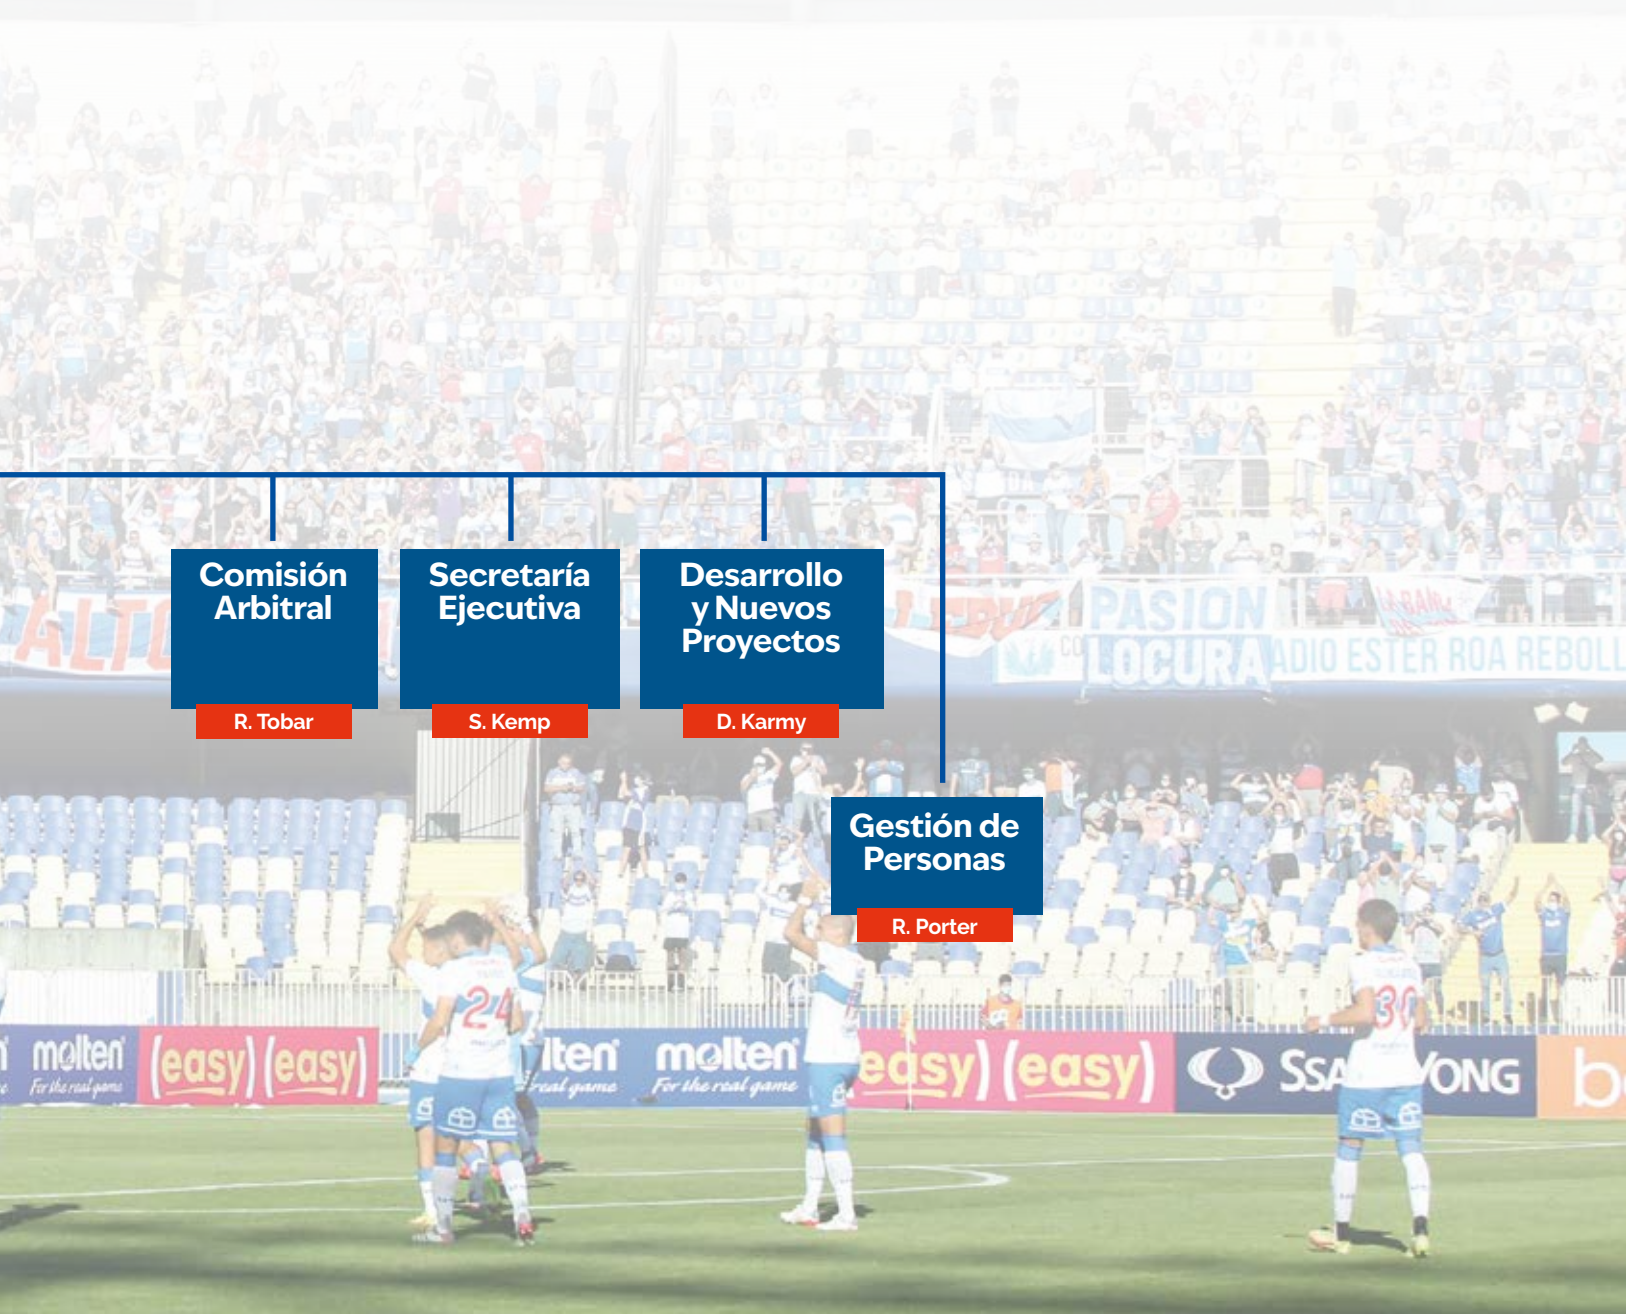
Comisión Arbitral

R. Tobar

Secretaría Ejecutiva

S. Kemp

Desarrollo y Nuevos Proyectos

D. Karmy

Gestión de Personas

R. Porter

ALTO

PASION

LOCURA

ADIO ESTER ROA REBOLL

molten
For the real game

(easy) (easy)

lten
real game

molten
For the real game

easy) (easy)

SSA YONG

b